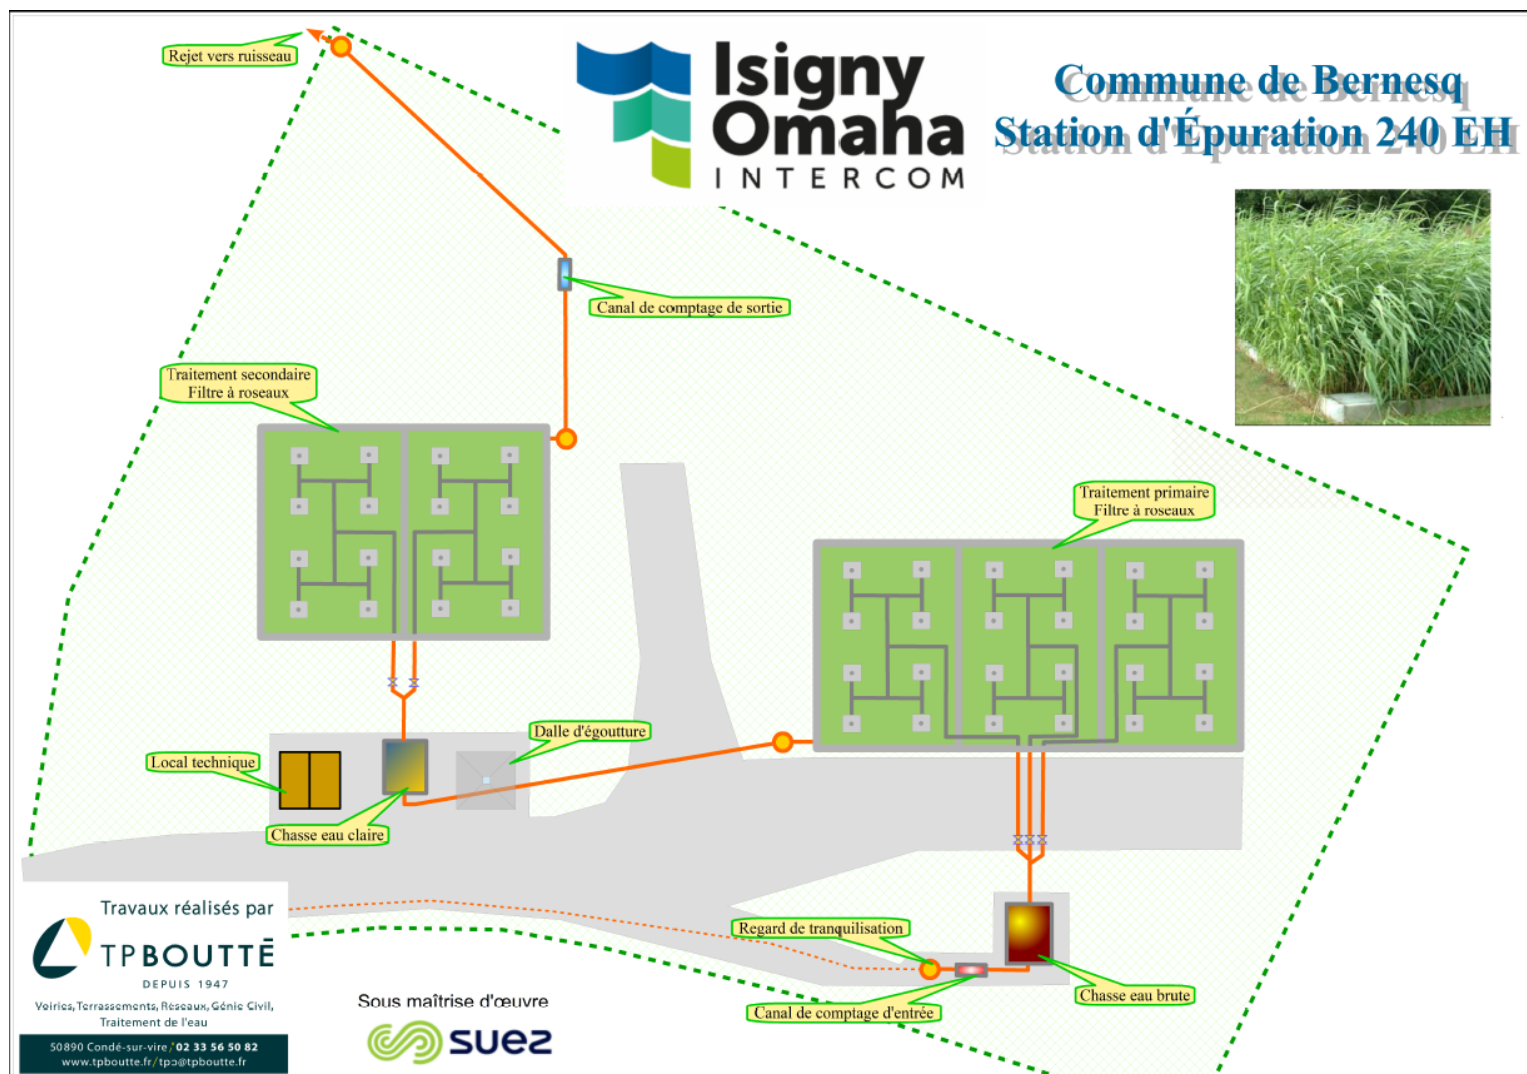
Rejet vers ruisseau

Isigny Omaha INTERCOM

Commune de Bernesq
Station d'Épuration 240 EH

Canal de comptage de sortie

Traitement secondaire
Filtre à roseaux

Traitement primaire
Filtre à roseaux

Dalle d'égoutture

Local technique

Chasse eau claire

Travaux réalisés par

TPBOUTTÉ
DEPUIS 1947
Voiries, Terrassements, Réseaux, Génie Civil, Traitement de l'eau

50890 Condé-sur-vire / 02 33 56 50 82
www.tpboutte.fr / tpb@tpboutte.fr

Regard de tranquilisation

Sous maîtrise d'œuvre

suez

Canal de comptage d'entrée

Chasse eau brute